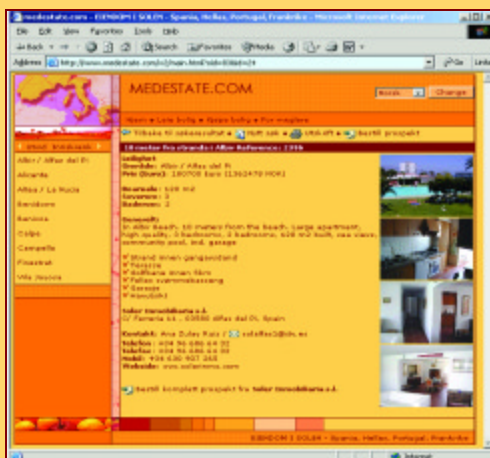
medestate.com - EIENDOM I SOLEN - Spania, Hellas, Portugal, Frankrike - Microsoft Internet Explorer

File Edit View Favorites Tools Help

Back · → · ⊗ ⓘ ⌂ | Search Favorites Media

Address http://www.medestate.com/cl/main.html?id=93&id=29 Go Links

MEDESTATE.COM

Norsk Change

Hjem » Leie bolig » Spain bolig » For eiegfere

Tilbake til søkeresultat » Moff oss » Utskrift » Bestill prospekt

10 meter fra stranda i Albir Reference: 1396

Leilighet
Område: Albir / Alfaz del Pi
Pris (Euro): 180700 Euro (1362470 NOK)

Boareale: 100 m2
Soverom: 3
Bademom: 2

Beskrivelse:
In Albir Beach, 10 meters from the beach. Large apartment, high quality, 3 bedrooms, 2 bathrooms, 100 m2 built, sea views, community pool, incl. garage

✓ Strand innen gangavstand
✓ Terrasse
✓ Golfbane innen 5km
✓ Felles svømmebasseng
✓ Garasje
✓ Havutsikt

Solar Inmobiliaria s.l.
C/ Ferreria 14, 03580 Alfaz del Pi, Spain

Kontakt: Ana Zulay Ruiz / solaflor2@ctv.es
Telefon: +34 96 686 64 32
Telefax: +34 96 686 64 32
Mobil: +34 630 907 265
Website: www.solarinmo.com

Bestill komplett prospekt fra Solar Inmobiliaria s.l.

Albir / Alfaz del Pi
Alicante
Altea / La Nucia
Benidorm
Benissa
Calpe
Campello
Finestrat
Villa Joyosa

EIENDOM I SOLEN - Spania, Hellas, Portugal, Frankrike

Internet